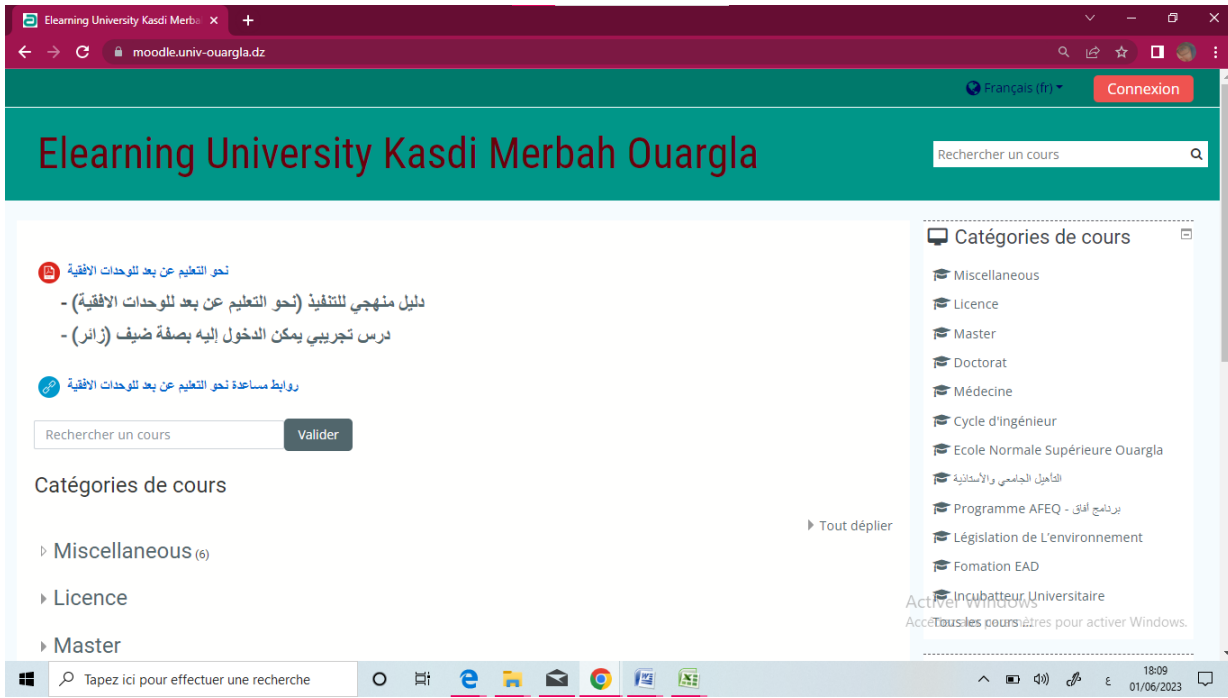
Elearning University Kasdi Merba ×

moodle.univ-ouargla.dz

Français (fr)
Connexion

Elearning University Kasdi Merbah Ouargla

Rechercher un cours

نحو التعليم عن بعد للوحدات الافقية

دليل منهجي للتنفيذ (نحو التعليم عن بعد للوحدات الافقية) -

درس تجريبي يمكن الدخول إليه بصفة ضيف (زائر) -

روابط مساعدة نحو التعليم عن بعد للوحدات الافقية

Rechercher un cours
Valider

Catégories de cours

Tout déplier

Miscellaneous (6)

Licence

Master

Catégories de cours

Miscellaneous

Licence

Master

Doctorat

Médecine

Cycle d'ingénieur

Ecole Normale Supérieure Ouargla

التأهيل الجامعي والأستاذية

Programme AFEQ - برنامج أفاق

Législation de L'environnement

Fomation EAD

Incubatteur Universitaire

Tous les cours ...

Activer Windows
Accédez aux paramètres pour activer Windows.

Tapez ici pour effectuer une recherche

18:09
01/06/2023